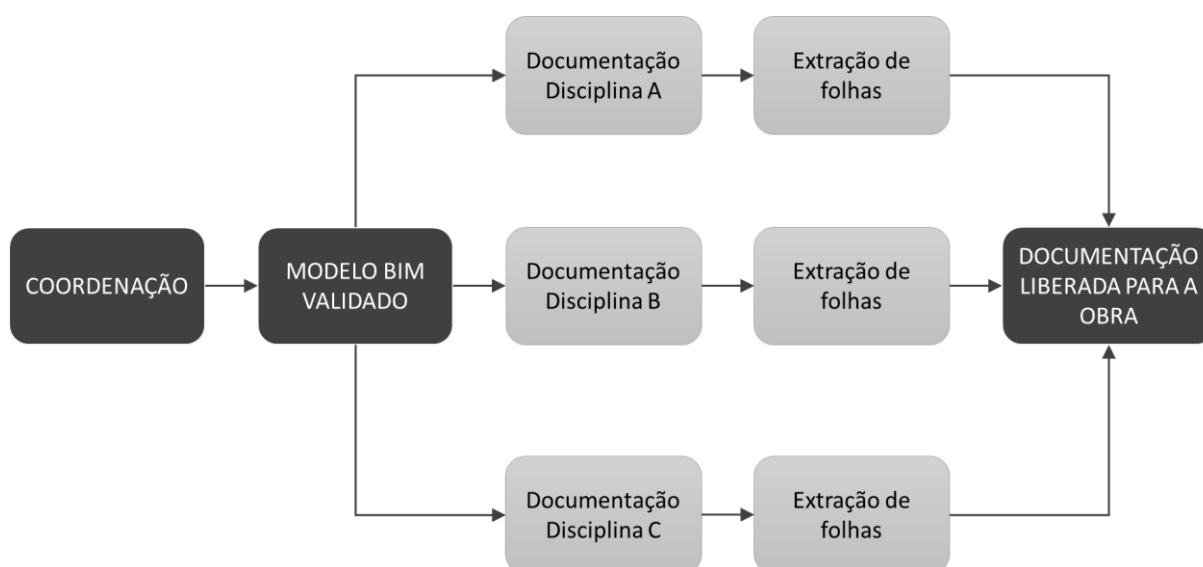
COORDENAÇÃO

MODELO BIM VALIDADO

Documentação Disciplina A

Extração de folhas

Documentação Disciplina B

Extração de folhas

Documentação Disciplina C

Extração de folhas

DOCUMENTAÇÃO LIBERADA PARA A OBRA